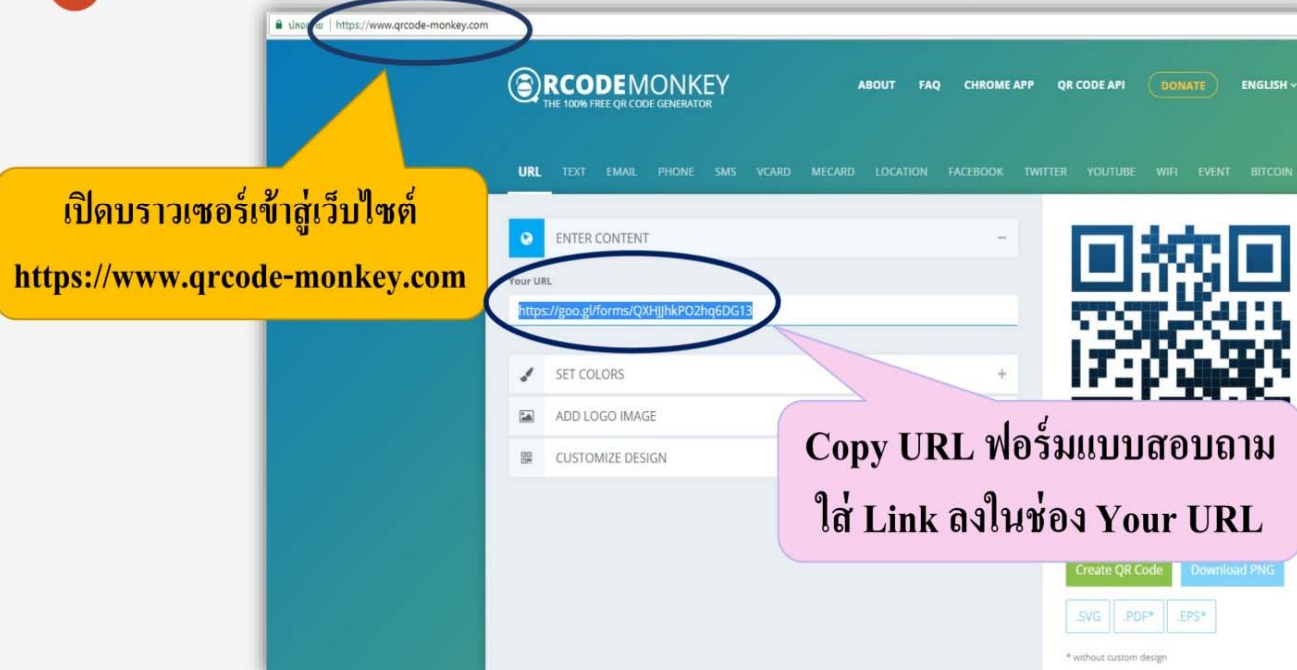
ปลอดภัย | https://www.qrcode-monkey.com

QRCODEMONKEY
THE 100% FREE QR CODE GENERATOR

ABOUT FAQ CHROME APP QR CODE API DONATE ENGLISH

URL TEXT EMAIL PHONE SMS VCARD MECARD LOCATION FACEBOOK TWITTER YOUTUBE WIFI EVENT BITCOIN

เปิดบราวเซอร์เข้าสู่เว็บไซต์ https://www.qrcode-monkey.com

ENTER CONTENT

Your URL

https://goo.gl/forms/QXHJJhkPO2hq6DG13

SET COLORS

ADD LOGO IMAGE

CUSTOMIZE DESIGN

Copy URL ฟอร์มแบบสอบถาม ใส่ Link ลงในช่อง Your URL

Create QR Code Download PNG

.SVG .PDF* .EPS*

* without custom design